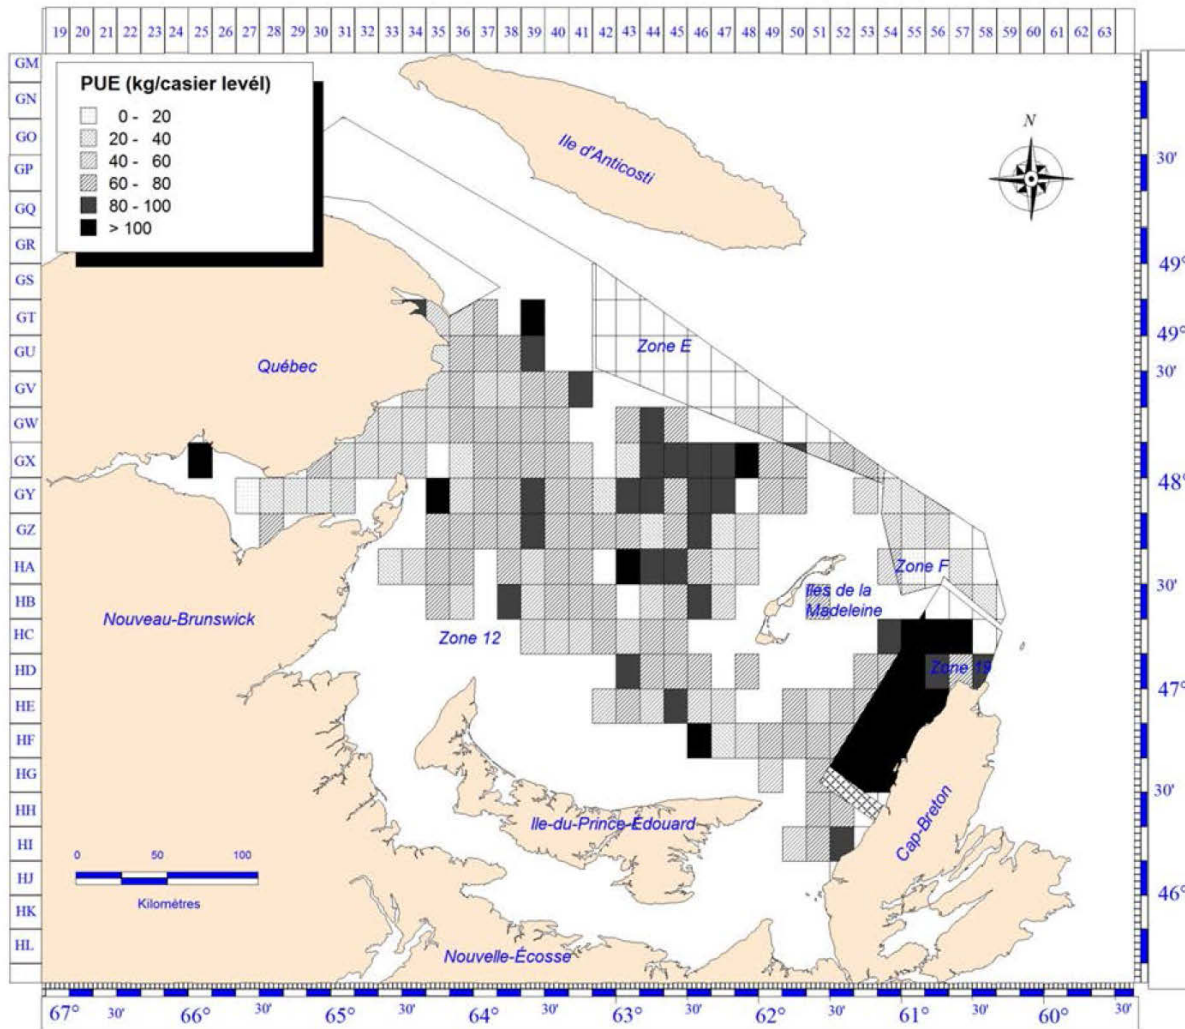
19 20 21 22 23 24 25 26 27 28 29 30 31 32 33 34 35 36 37 38 39 40 41 42 43 44 45 46 47 48 49 50 51 52 53 54 55 56 57 58 59 60 61 62 63

GM
GN
GO
GP
GQ
GR
GS
GT
GU
GV
GW
GX
GY
GZ
HA
HB
HC
HD
HE
HF
HG
HH
HI
HJ
HK
HL

PUE (kg/casier levél)
0 - 20
20 - 40
40 - 60
60 - 80
80 - 100
> 100

N

Ile d'Anticosti

Québec

Zone E

Zone F

Iles de la Madeleine

Zone 19

Zone 12

Nouveau-Brunswick

Ile-du-Prince-Édouard

Cap-Breton

Nouvelle-Écosse

0 50 100
Kilomètres

30'
49°
49°
30'
48°
30'
47°
30'
46°

67° 30' 66° 30' 65° 30' 64° 30' 63° 30' 62° 30' 61° 30' 60° 30'